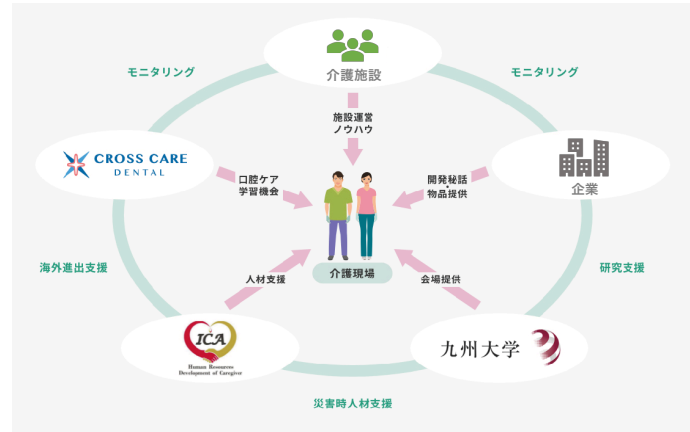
介護施設

モニタリング

モニタリング

施設運営
ノウハウ

CROSS CARE
DENTAL

口腔ケア
学習機会

開発秘話
物品提供

企業

介護現場

海外進出支援

研究支援

人材支援

会場提供

ICA
Human Resources
Development of Caregiver

九州大学

災害時人材支援